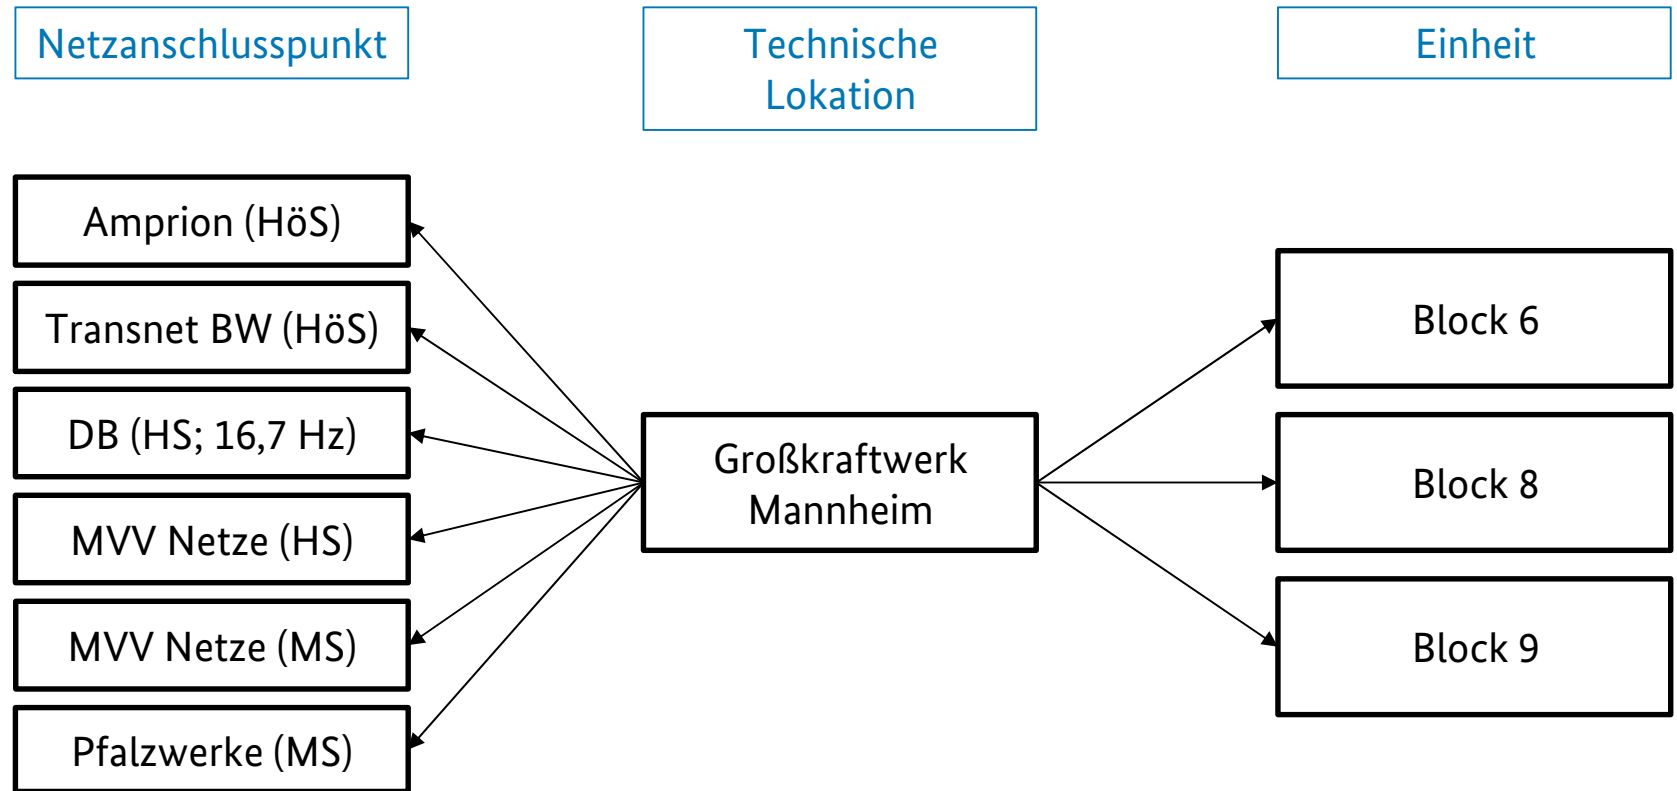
Netzanschlusspunkt

Technische Lokation

Einheit

Amprion (HöS)

Transnet BW (HöS)

DB (HS; 16,7 Hz)

MVV Netze (HS)

MVV Netze (MS)

Pfalzwerke (MS)

Großkraftwerk Mannheim

Block 6

Block 8

Block 9